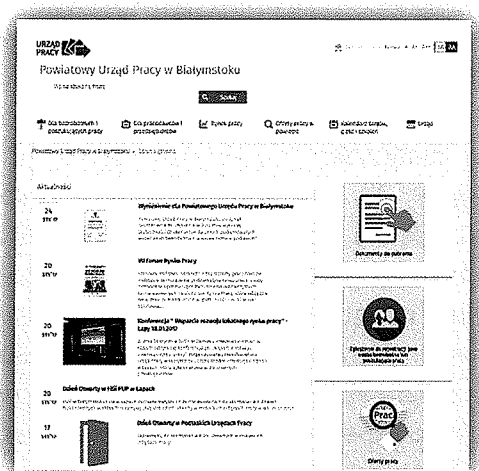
URZĄD PRACY

Powiatowy Urząd Pracy w Białymstoku

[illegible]

Szukaj

Dla bezrobotnych i poszukujących pracy

Dla pracodawców i przedsiębiorców

Rynek pracy

Oferty pracy z powiatu

Kalendarz targów, giełd i szkoleń

Urząd

Powiatowy Urząd Pracy w Białymstoku » Strona główna

Aktualności

24 STY 17

Wyróżnienie dla Powiatowego Urzędu Pracy w Białymstoku

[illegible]

20 STY 17

VII Forum Rynku Pracy

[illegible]

20 STY 17

Konferencja " Wsparcie rozwoju lokalnego rynku pracy" - Łapy 18.01.2017

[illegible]

20 STY 17

Dzień Otwarty w filii PUP w Łapach

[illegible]

17 STY 17

Dzień Otwarty w Powiatowych Urzędach Pracy

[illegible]

Dokumenty do pobrania

Zgłoszenie do rejestracji jako osoba bezrobotna lub poszukująca pracy

Oferty pracy